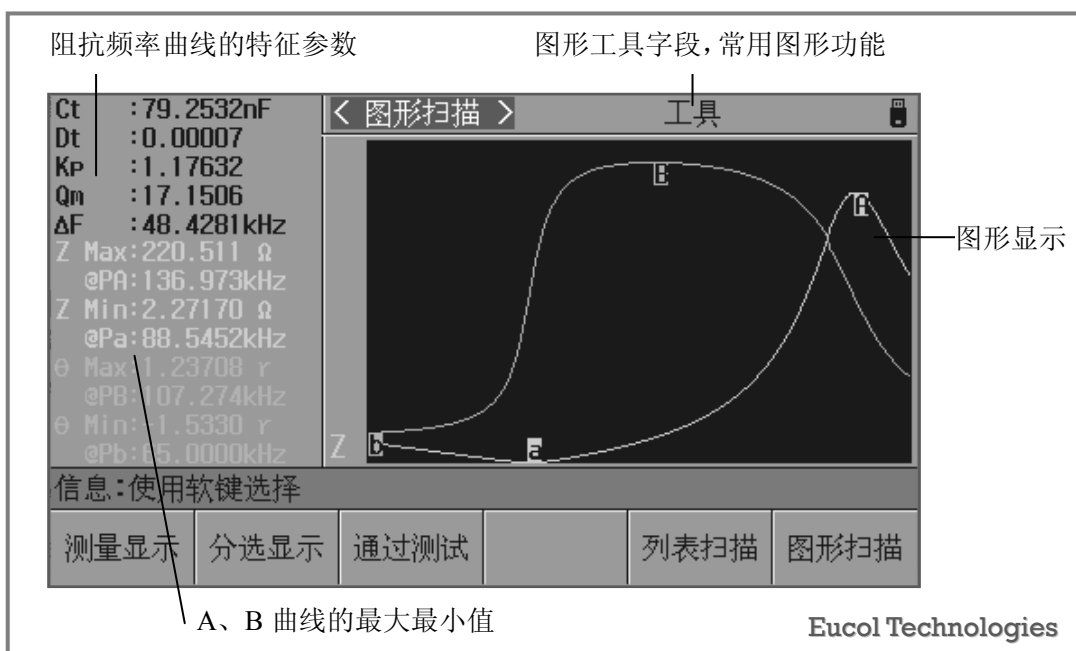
阻抗频率曲线的特征参数

图形工具字段，常用图形功能

Ct :79.2532nF
Dt :0.00007
Kp :1.17632
Qm :17.1506
ΔF :48.4281kHz
Z Max:220.511 Ω
@PA:136.973kHz
Z Min:2.27170 Ω
@Pa:88.5452kHz
θ Max:1.23708 r
@PB:107.274kHz
θ Min:1.5330 r
@Pb:65.0000kHz

< 图形扫描 >

工具

B

A

Z

b

a

图形显示

信息:使用软键选择

| 测量显示 | 分选显示 | 通过测试 | | 列表扫描 | 图形扫描 |
|---|---|---|---|---|---|

A、B 曲线的最大最小值

Eucol Technologies